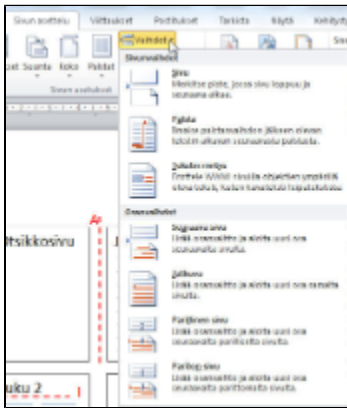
Sivun asettelu Viittaukset Postitukset Tarkista Näytä Kehitys

Vaihdot

ot Suunta Koko Palstat

Sivun asetukset

Sivunvaihdot

Sivu
Merkitse piste, jossa sivu loppuu ja seuraava alkaa.

Palsta
Ilmaise palstanvaihdon jälkeen oleva teksti alkavan seuraavalta palstalta.

Tekstin rivitys
Erottele WWW-sivuilla objektien ympäriltä oleva teksti, kuten kuvatekstit leipätekstistä.

Osanvaihdot

Seuraava sivu
Lisää osanvaihto ja aloita uusi osa seuraavalta sivulta.

Jatkuva
Lisää osanvaihto ja aloita uusi osa samalta sivulta.

Parillinen sivu
Lisää osanvaihto ja aloita uusi osa seuraavalta parilliselta sivulta.

Pariton sivu
Lisää osanvaihto ja aloita uusi osa seuraavalta parittomalta sivulta.

ltsikkosivu

luku 2